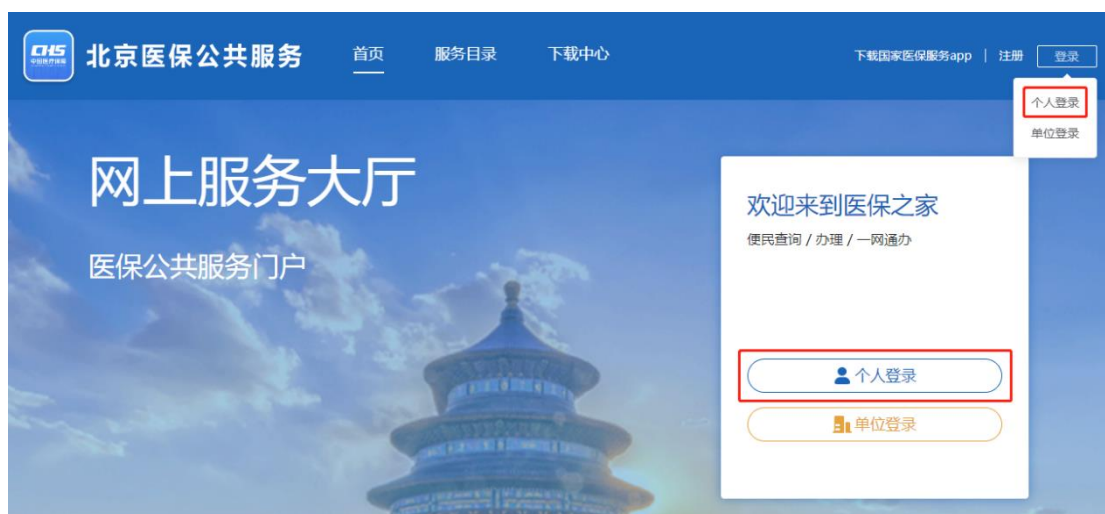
CHS 中国医疗保障

北京医保公共服务

首页 服务目录 下载中心

下载国家医保服务app | 注册 登录

个人登录
单位登录

网上服务大厅

医保公共服务门户

欢迎来到医保之家

便民查询 / 办理 / 一网通办

个人登录

单位登录